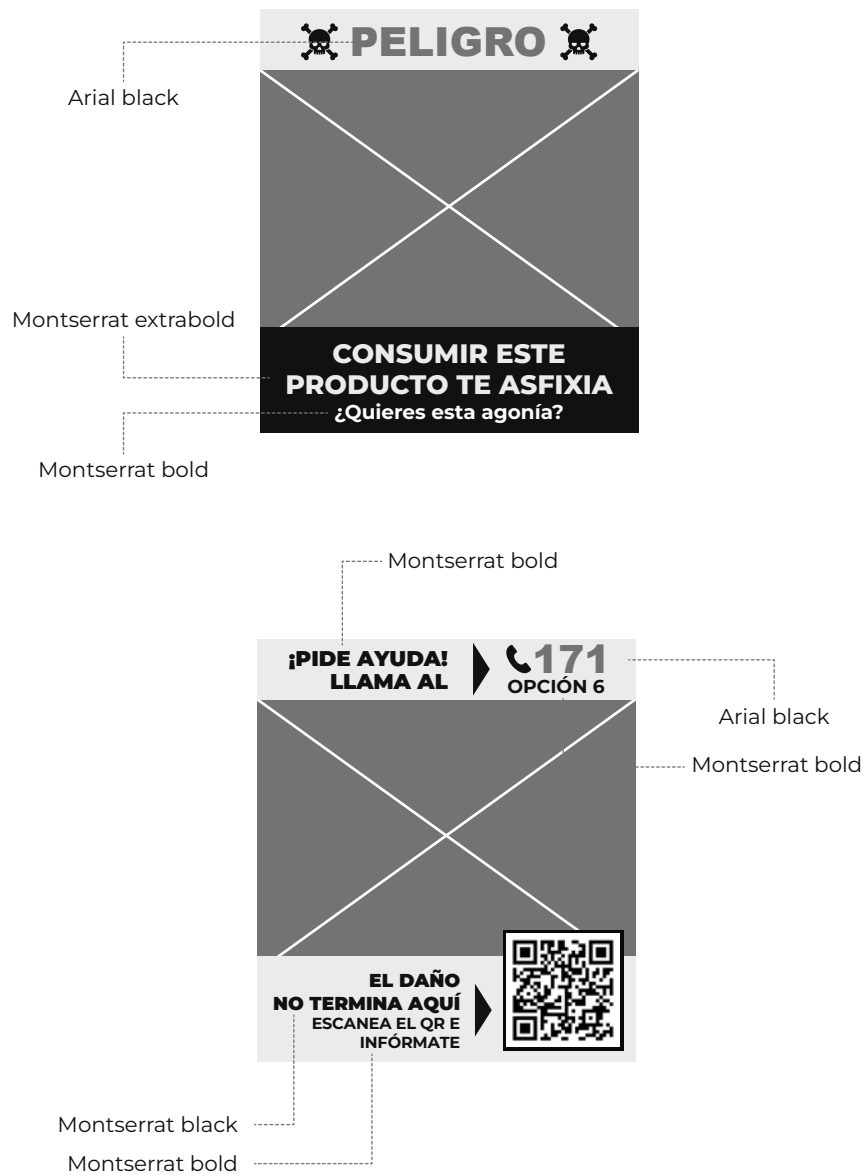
PELIGRO

Arial black

Montserrat extrabold

CONSUMIR ESTE PRODUCTO TE ASFIXIA

¿Quieres esta agonía?

Montserrat bold

Montserrat bold

¡PIDE AYUDA! LLAMA AL

171

OPCIÓN 6

Arial black

Montserrat bold

EL DAÑO NO TERMINA AQUÍ

ESCANEA EL QR E INFÓRMATE

Montserrat black

Montserrat bold